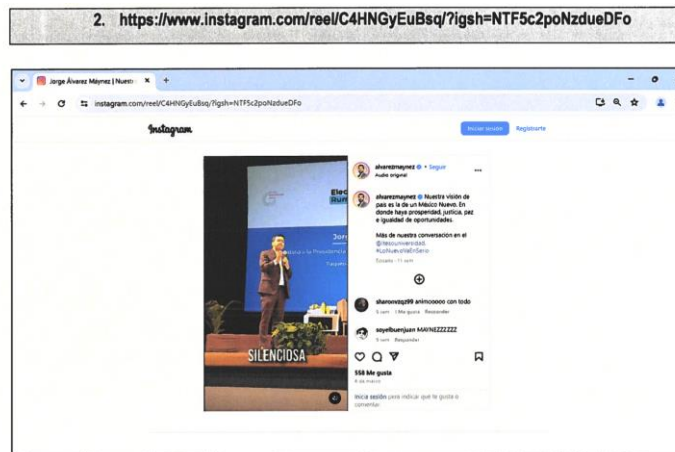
2. https://www.instagram.com/reel/C4HNGyEuBsq/?igsh=NTF5c2poNzdueDFo

Jorge Álvarez Máynez | Nuest ×

instagram.com/reel/C4HNGyEuBsq/?igsh=NTF5c2poNzdueDFo

Instagram

Iniciar sesión Regístrate

Elec
Run
Jorg

SILENCIOSA

alvarezmaynez • Seguir
Audio original

alvarezmaynez Nuestra visión de país es la de un México Nuevo. En donde haya prosperidad, justicia, paz e igualdad de oportunidades.

Más de nuestra conversación en el @itesounuversidad. #LoNuevoVaEnSerio

Editado · 11 sem

sharonvzqz99 animooooo con todo
5 sem 1 Me gusta Responder

soyelbuenjuan MAYNEZZZZZZ
5 sem Responder

558 Me gusta
6 de marzo

Inicia sesión para indicar que te gusta o comentar.